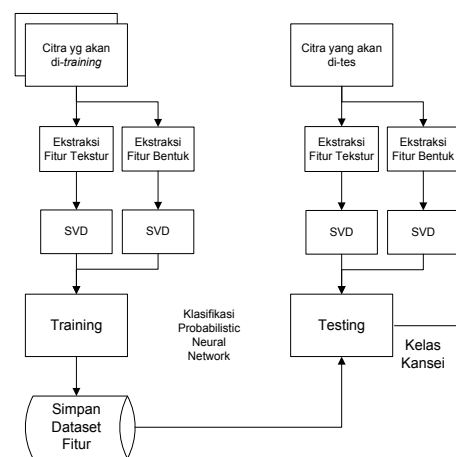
Citra yg akan di-training

Ekstraksi Fitur Tekstur

Ekstraksi Fitur Bentuk

SVD

SVD

Training

Klasifikasi Probabilistic Neural Network

Simpan Dataset Fitur

Citra yang akan di-tes

Ekstraksi Fitur Tekstur

Ekstraksi Fitur Bentuk

SVD

SVD

Testing

Kelas Kansei